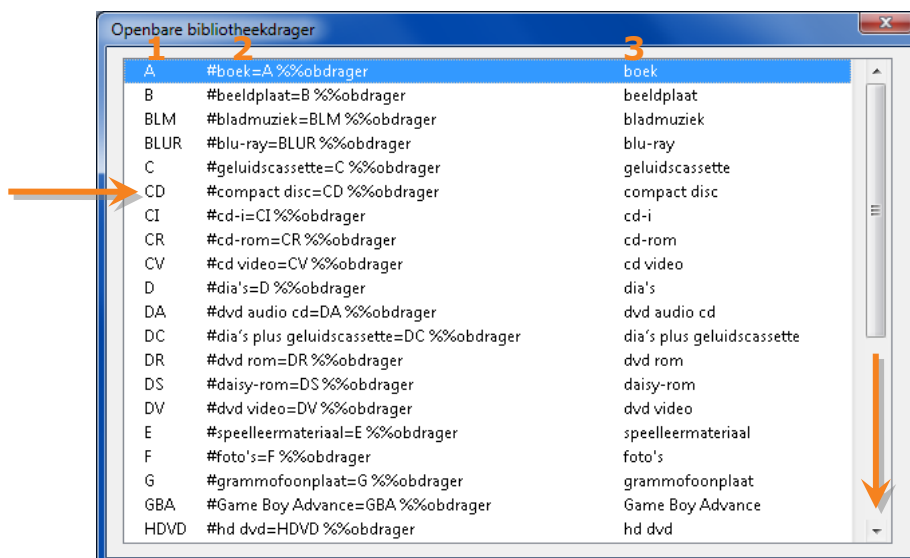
Openbare bibliotheekdrager

1 2 3

| | | |
|---|---|---|
| A | #boek=A %%obdrager | boek |
| B | #beeldplaat=B %%obdrager | beeldplaat |
| BLM | #bladmuziek=BLM %%obdrager | bladmuziek |
| BLUR | #blu-ray=BLUR %%obdrager | blu-ray |
| C | #geluidscassette=C %%obdrager | geluidscassette |
| CD | #compact disc=CD %%obdrager | compact disc |
| CI | #cd-i=CI %%obdrager | cd-i |
| CR | #cd-rom=CR %%obdrager | cd-rom |
| CV | #cd video=CV %%obdrager | cd video |
| D | #dia's=D %%obdrager | dia's |
| DA | #dvd audio cd=DA %%obdrager | dvd audio cd |
| DC | #dia's plus geluidscassette=DC %%obdrager | dia's plus geluidscassette |
| DR | #dvd rom=DR %%obdrager | dvd rom |
| DS | #daisy-rom=DS %%obdrager | daisy-rom |
| DV | #dvd video=DV %%obdrager | dvd video |
| E | #speelleermateriaal=E %%obdrager | speelleermateriaal |
| F | #foto's=F %%obdrager | foto's |
| G | #grammofoonplaat=G %%obdrager | grammofoonplaat |
| GBA | #Game Boy Advance=GBA %%obdrager | Game Boy Advance |
| HDVD | #hd dvd=HDVD %%obdrager | hd dvd |